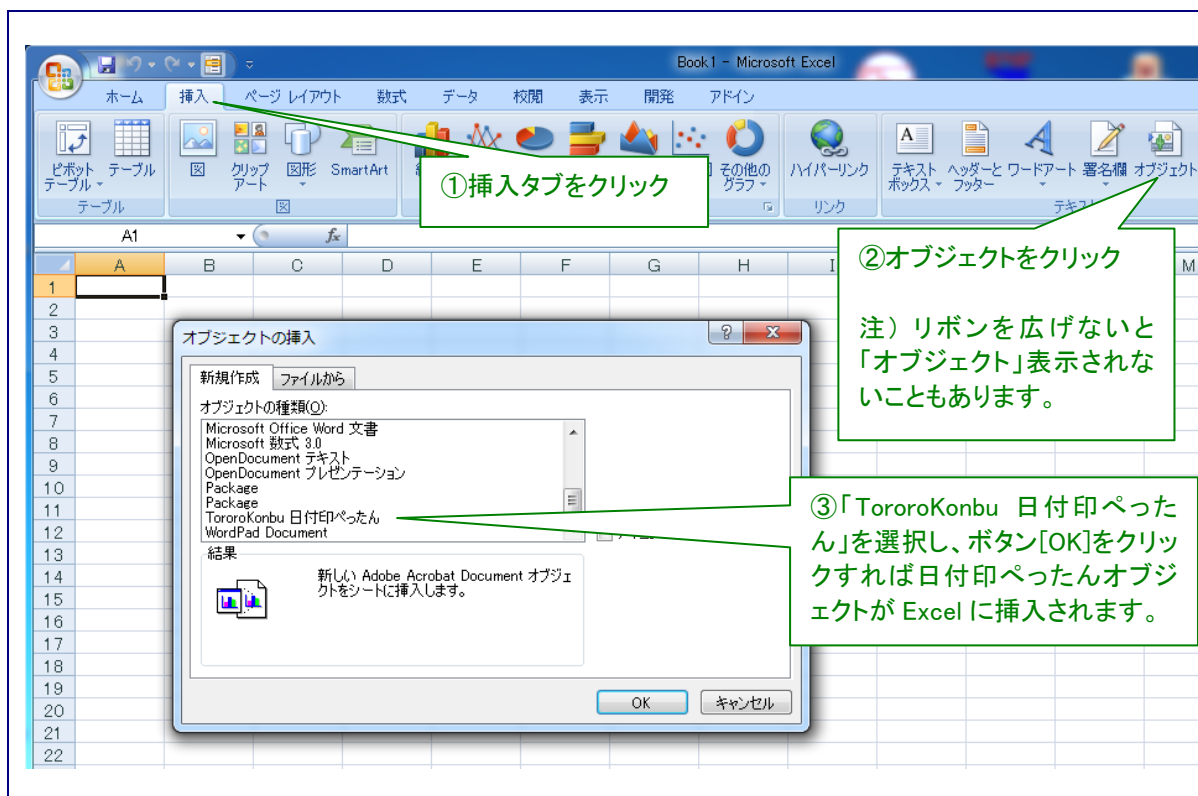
Book1 - Microsoft Excel

ホーム 挿入 ページ レイアウト 数式 データ 校閲 表示 開発 アドイン

ピボットテーブル テーブル 図 クリップアート 図形 SmartArt その他のグラフ ハイパーリンク テキストボックス ヘッダーとフッター ワードアート 署名欄 オブジェクト

テーブル 図 リンク テキスト

①挿入タブをクリック

②オブジェクトをクリック

注）リボンを広げないと「オブジェクト」表示されないこともあります。

A1

A B C D E F G H I M

1 2 3 4 5 6 7 8 9 10 11 12 13 14 15 16 17 18 19 20 21 22

オブジェクトの挿入

新規作成 ファイルから

オブジェクトの種類(O):

Microsoft Office Word 文書
Microsoft 数式 3.0
OpenDocument テキスト
OpenDocument プレゼンテーション
Package
Package
TororoKonbu 日付印ぺったん
WordPad Document

結果

新しい Adobe Acrobat Document オブジェクトをシートに挿入します。

OK キャンセル

③「TororoKonbu 日付印ぺったん」を選択し、ボタン[OK]をクリックすれば日付印ぺったんオブジェクトが Excel に挿入されます。